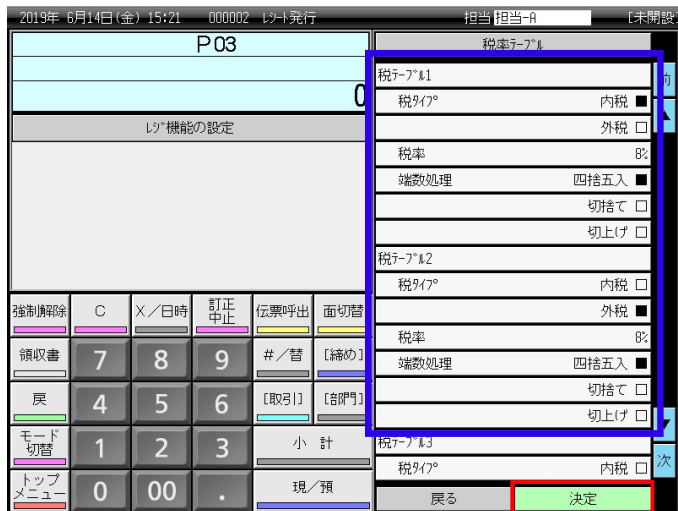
2019年 6月14日(金) 15:21 000002 レシート発行 担当 担当-A [未開設

P03

0

レジ機能の設定

強制解除 C X／日時 訂正中止 伝票呼出 面切替

領収書 7 8 9 #／替 [締め]

戻 4 5 6 [取引] [部門]

モード切替 1 2 3 小計

トップメニュー 0 00 . 現／預

税率テーブル

税テーブル1

税タイプ 内税 ■

外税 □

税率 8%

端数処理 四捨五入 ■

切捨て □

切上げ □

税テーブル2

税タイプ 内税 □

外税 ■

税率 8%

端数処理 四捨五入 ■

切捨て □

切上げ □

税テーブル3

税タイプ 内税 □

前

次

戻る 決定